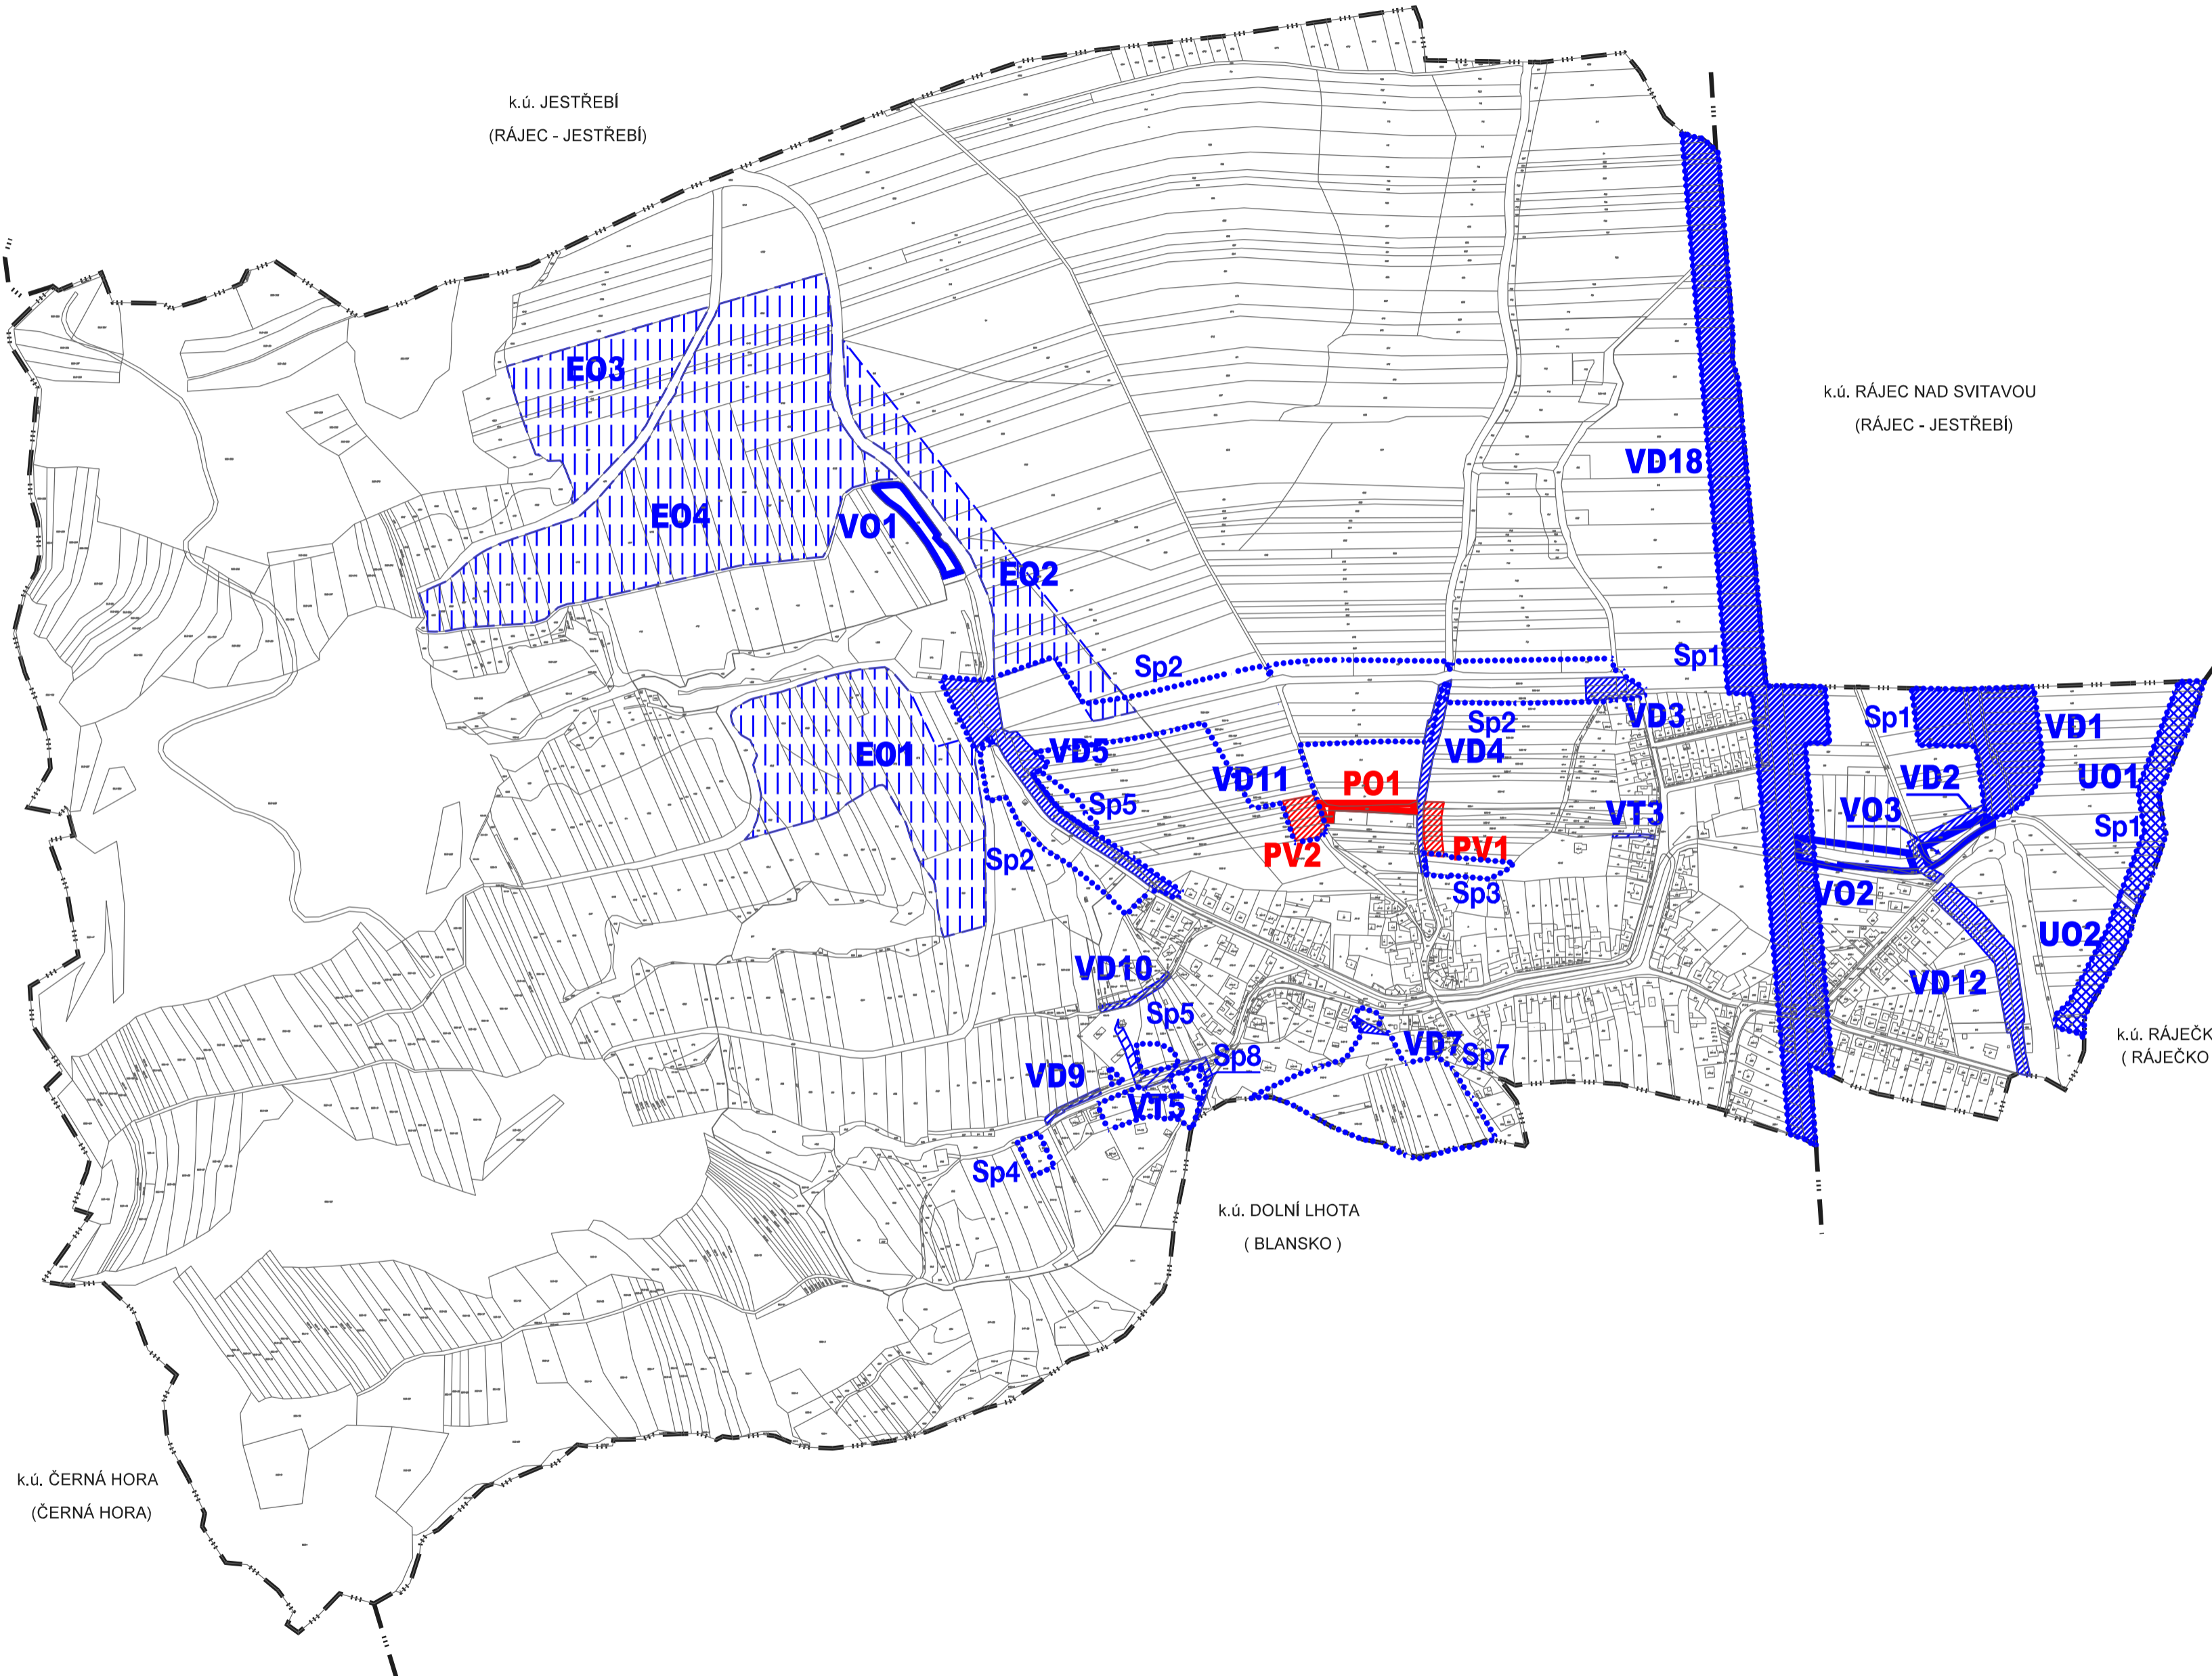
k.ú. JESTŘEBÍ
(RÁJEC - JESTŘEBÍ)

k.ú. RÁJEC NAD SVITAVOU
(RÁJEC - JESTŘEBÍ)

EO3
EO4
VO1
EO2
VD18
Sp2
Sp1
EO1
VD5
Sp2
VD3
Sp1
VD1
VD4
VD11
PO1
VD2
UO1
Sp5
VO3
VT3
Sp1
PV2
PV1
Sp2
Sp3
VO2
UO2
VD10
VD12
Sp5
VD7
Sp7
Sp8
VD9
VT5
Sp4

k.ú. RÁJEČK
( RÁJEČKO

k.ú. DOLNÍ LHOTA
( BLANSKO )

k.ú. ČERNÁ HORA
(ČERNÁ HORA)